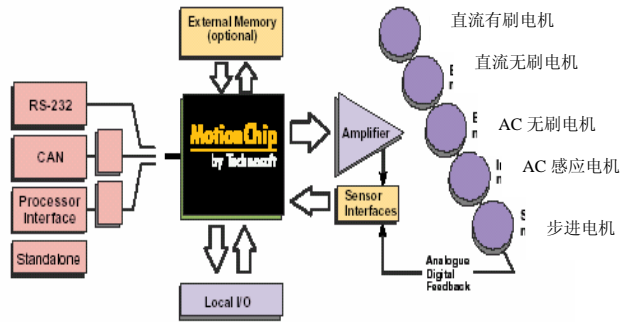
External Memory (optional)

RS-232

CAN

Processor Interface

Standalone

MotionChip by Technosoft

Amplifier

Sensor Interfaces

Local I/O

直流有刷电机

直流无刷电机

AC 无刷电机

AC 感应电机

步进电机

Analogue Digital Feedback